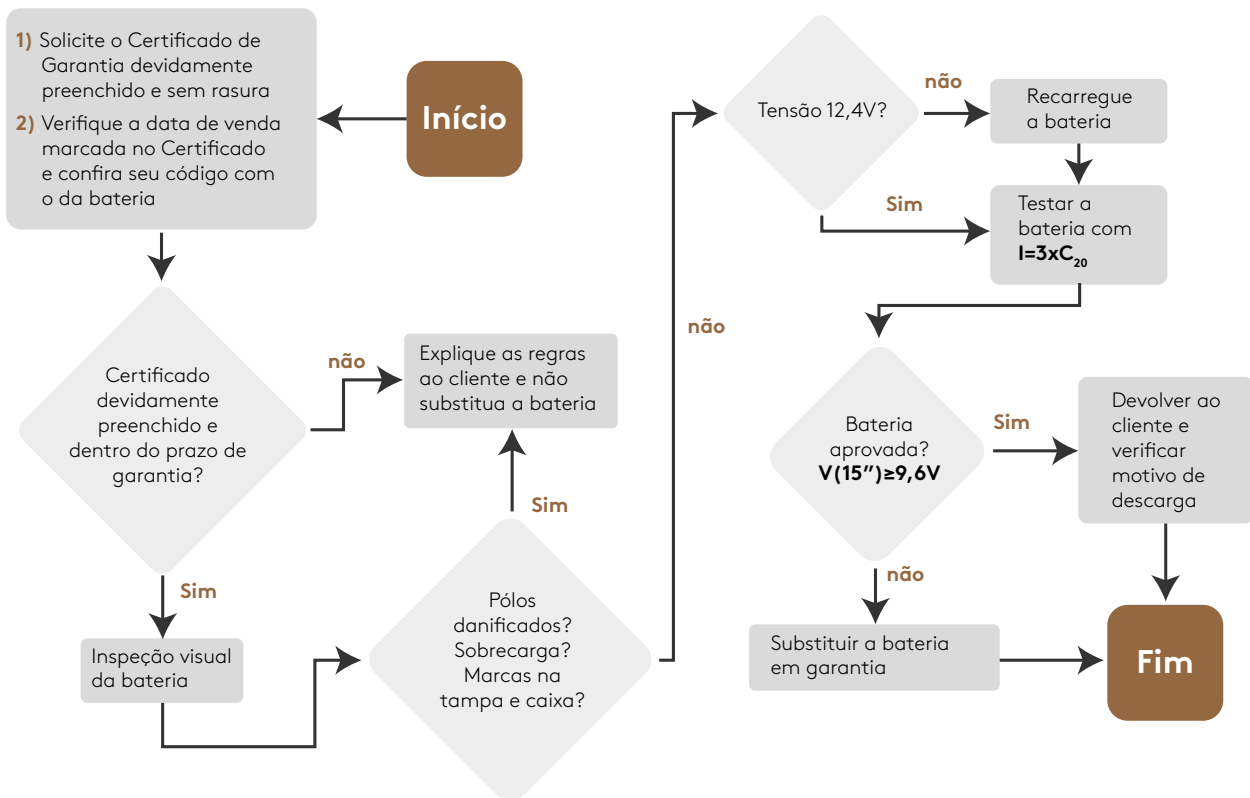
Início

1) Solicite o Certificado de Garantia devidamente preenchido e sem rasura

2) Verifique a data de venda marcada no Certificado e confira seu código com o da bateria

Certificado devidamente preenchido e dentro do prazo de garantia?

não

Explique as regras ao cliente e não substitua a bateria

Sim

Inspeção visual da bateria

Pólos danificados? Sobrecarga? Marcas na tampa e caixa?

Sim

não

Tensão 12,4V?

não

Recarregue a bateria

Sim

Testar a bateria com $I=3xC_{20}$

Bateria aprovada? V(15")≥9,6V

Sim

Devolver ao cliente e verificar motivo de descarga

não

Substituir a bateria em garantia

Fim